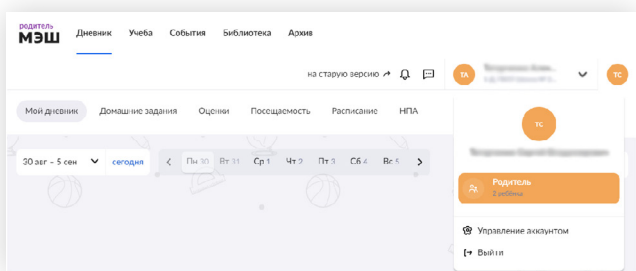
родитель
МЭШ

Дневник Учеба События Библиотека Архив

на старую версию

ТА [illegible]

ТС

Мой дневник Домашние задания Оценки Посещаемость Расписание НПА

30 авг - 5 сен сегодня

Пн 30 Вт 31 Ср 1 Чт 2 Пт 3 Сб 4 Вс 5

ТС

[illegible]

Родитель
2 ребенка

Управление аккаунтом

Выйти